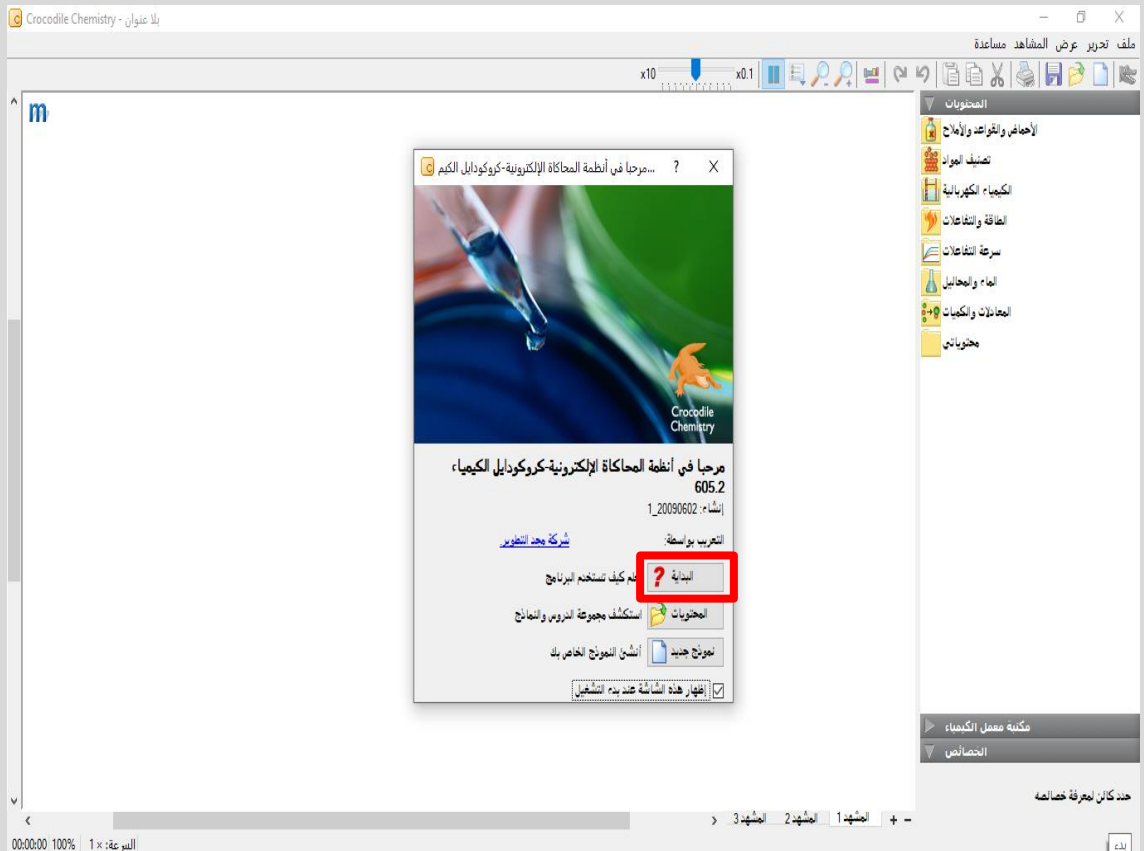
بلا عنوان - Crocodile Chemistry

ملف تحرير عرض المشاهد مساعدة

x10 x0.1

m

المحتويات

الأحماض والقواعد والأملاح
تصنيف المواد
الكيمياء الكهربائية
الطاقة والتفاعلات
سرعة التفاعلات
الماء والمحاليل
المعادلات والكميات
محتوياتي

مرحبا في أنظمة المحاكاة الإلكترونية-كروكودايل الكيم... ? X

Crocodile Chemistry

مرحبا في أنظمة المحاكاة الإلكترونية-كروكودايل الكيمياء 605.2

إنشاء: 20090602_1

التعريب بواسطة: شركة مجد التطوير

البداية تعلم كيف تستخدم البرنامج

المحتويات استكشف مجموعة الدروس والنماذج

نموذج جديد أنشئ النموذج الخاص بك

إظهار هذه الشاشة عند بدء التشغيل

مكتبة معمل الكيمياء

الخصائص

حدد كائن لمعرفة خصائصه

المشهد 1 المشهد 2 المشهد 3

00:00:00 100% السرعة: 1×